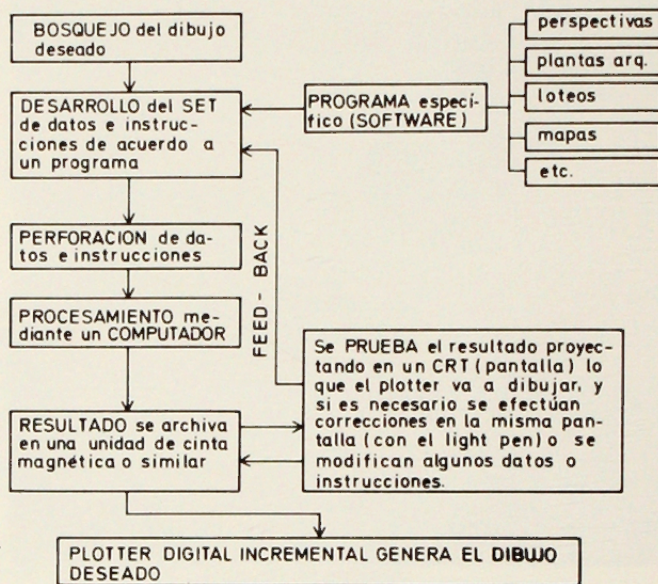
BOSQUEJO del dibujo deseado

DESARROLLO del SET de datos e instrucciones de acuerdo a un programa

PROGRAMA específico (SOFTWARE)

perspectivas

plantas arq.

loteos

mapas

etc.

FEED - BACK

PERFORACION de datos e instrucciones

PROCESAMIENTO mediante un COMPUTADOR

Se PRUEBA el resultado proyectando en un CRT (pantalla) lo que el plotter va a dibujar, y si es necesario se efectúan correcciones en la misma pantalla (con el light pen) o se modifican algunos datos o instrucciones.

RESULTADO se archiva en una unidad de cinta magnética o similar

PLOTTER DIGITAL INCREMENTAL GENERA EL DIBUJO DESEADO